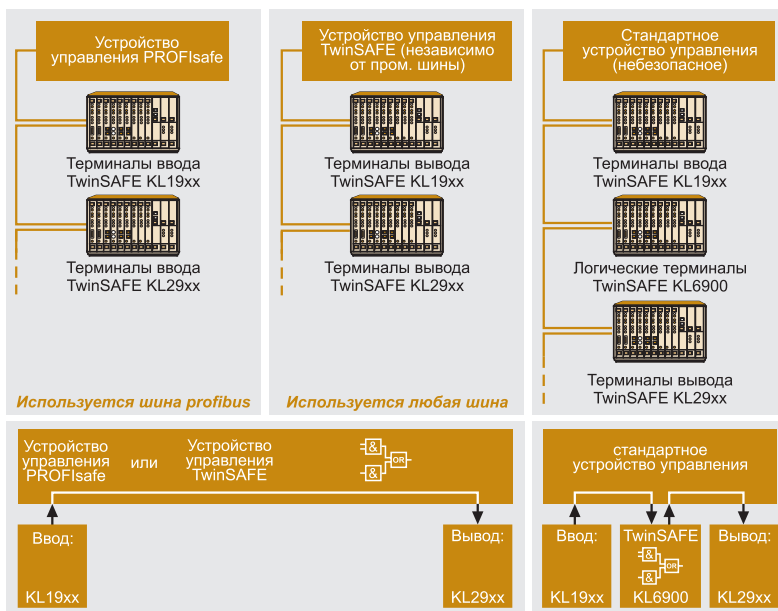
Устройство управления PROFIsafe

Терминалы ввода TwinSAFE KL19xx

Терминалы ввода TwinSAFE KL29xx

Используется шина profibus

Устройство управления TwinSAFE (независимо от пром. шины)

Терминалы вывода TwinSAFE KL19xx

Терминалы вывода TwinSAFE KL29xx

Используется любая шина

Стандартное устройство управления (небезопасное)

Терминалы ввода TwinSAFE KL19xx

Логические терминалы TwinSAFE KL6900

Терминалы вывода TwinSAFE KL29xx

Устройство управления PROFIsafe

или

Устройство управления TwinSAFE

&

&

OR

Ввод:

KL19xx

Вывод:

KL29xx

стандартное устройство управления

Ввод:

KL19xx

TwinSAFE

&

&

OR

KL6900

Вывод:

KL29xx